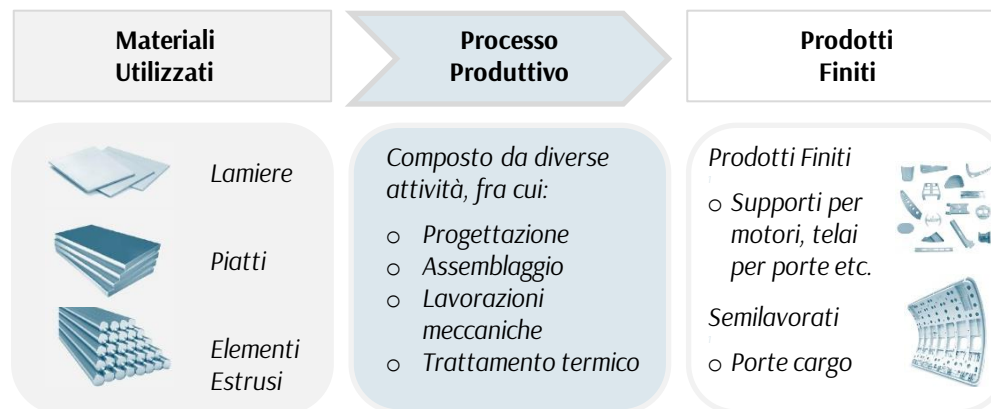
Materiali Utilizzati

Processo Produttivo

Prodotti Finiti

Lamiere

Piatti

Elementi Estrusi

Composto da diverse attività, fra cui:

- Progettazione
- Assemblaggio
- Lavorazioni meccaniche
- Trattamento termico

Prodotti Finiti

- Supporti per motori, telai per porte etc.

Semilavorati

- Porte cargo